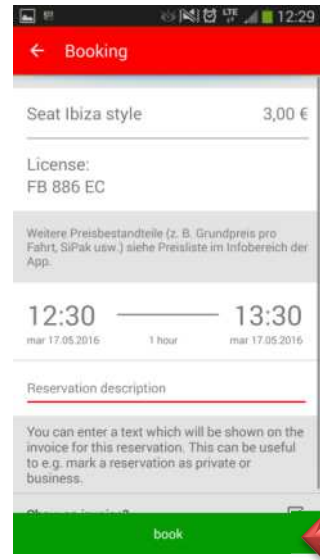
12:29

Booking

Seat Ibiza style 3,00 €

License:
FB 886 EC

Weitere Preisbestandteile (z. B. Grundpreis pro Fahrt, SiPak usw.) siehe Preisliste im Infobereich der App.

12:30 mar 17.05.2016 1 hour 13:30 mar 17.05.2016

Reservation description

You can enter a text which will be shown on the invoice for this reservation. This can be useful to e.g. mark a reservation as private or business.

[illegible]

book